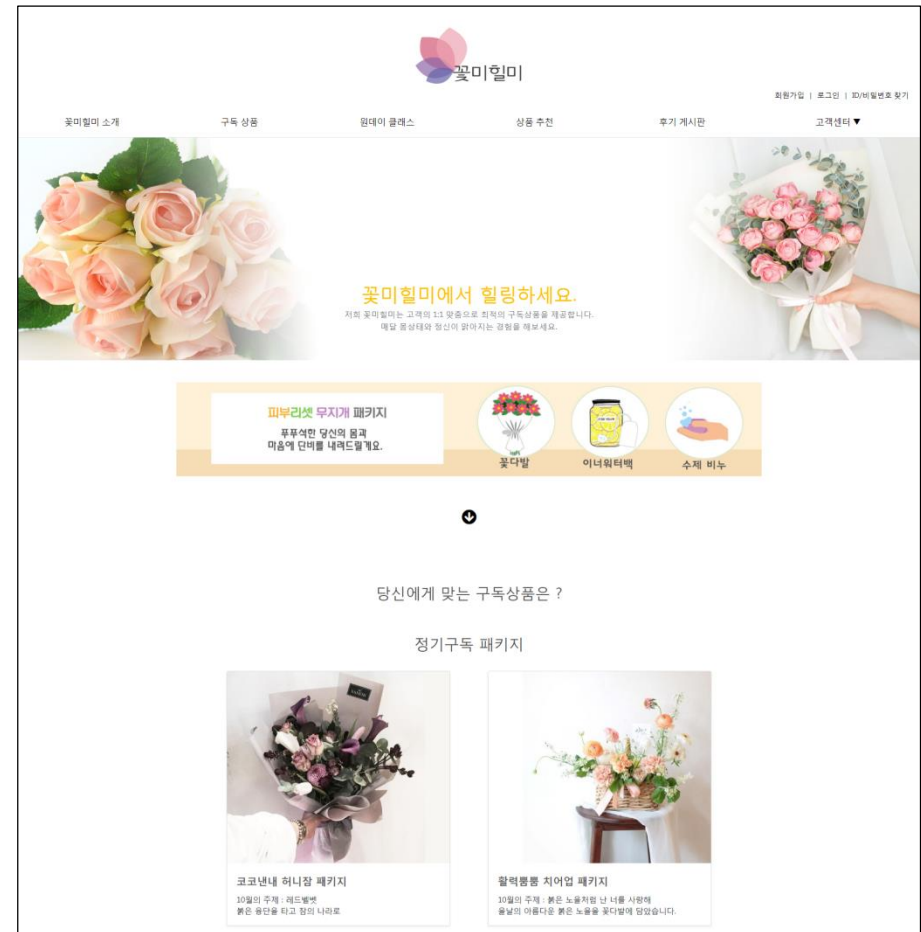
꽃미힐미

회원가입 | 로그인 | ID/비밀번호 찾기

꽃미힐미 소개
구독 상품
원데이 클래스
상품 추천
후기 게시판
고객센터 ▼

꽃미힐미에서 힐링하세요.
저희 꽃미힐미는 고객의 1:1 맞춤으로 최적의 구독상품을 제공합니다.
매달 몸상태와 정신이 맑아지는 경험을 해보세요.

피부리셋 무지개 패키지
푸푸석한 당신의 몸과
마음에 단비를 내려드릴게요.

꽃다발
이너워터백
수제 비누

당신에게 맞는 구독상품은 ?

정기구독 패키지

코코넨내 허니잠 패키지
10월의 주제 : 레드벨벳
붉은 융단을 타고 꿈의 나라로

활력뿜뿜 치어업 패키지
10월의 주제 : 붉은 노을처럼 난 너를 사랑해
울날의 아름다운 붉은 노을을 꽃다발에 담았습니다.